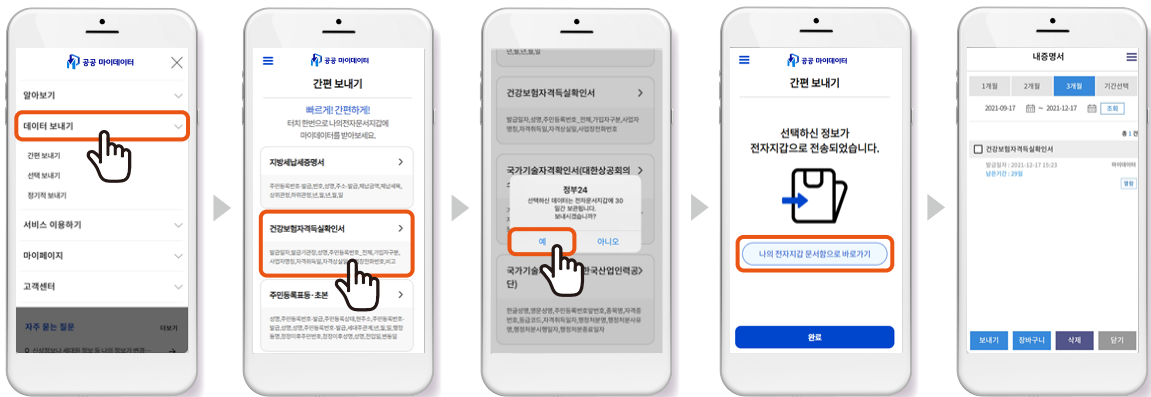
공공 마이데이터

알아보기

데이터 보내기

간편 보내기

선택 보내기

정기적 보내기

서비스 이용하기

마이페이지

고객센터

자주 묻는 질문

더보기

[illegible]

공공 마이데이터

간편 보내기

빠르게! 간편하게!

터치 한번으로 나의전자문서지갑에 마이데이터를 받아보세요.

지방세납세증명서

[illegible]

건강보험자격득실확인서

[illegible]

주민등록표등·초본

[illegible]

건강보험자격득실확인서

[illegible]

국가기술자격확인서(대한상공회의

정부24

선택하신 데이터는 전자문서지갑에 30일간 보관됩니다. 보내시겠습니까?

예

아니오

국가기술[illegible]한국산업인력공단)

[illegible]

공공 마이데이터

간편 보내기

선택하신 정보가 전자지갑으로 전송되었습니다.

나의 전자지갑 문서함으로 바로가기

완료

내증명서

1개월

2개월

3개월

기간선택

2021-09-17

~

2021-12-17

조회

총 1건

건강보험자격득실확인서

발급일자 : 2021-12-17 15:23

남은기간 : 29일

마이데이터

열람

보내기

장바구니

삭제

닫기